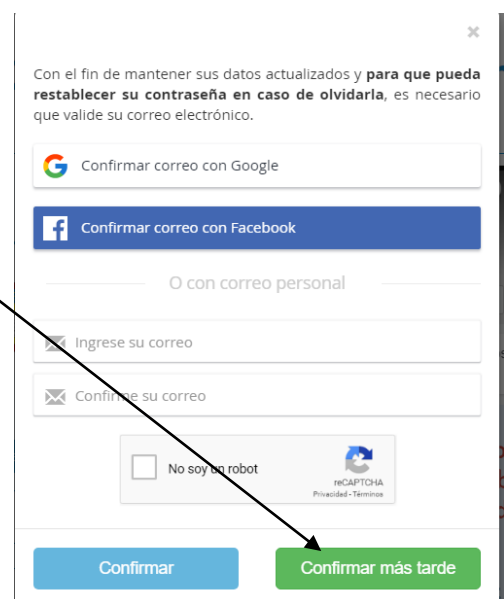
×

Con el fin de mantener sus datos actualizados y **para que pueda restablecer su contraseña en caso de olvidarla**, es necesario que valide su correo electrónico.

Confirmar correo con Google

Confirmar correo con Facebook

O con correo personal

Ingrese su correo

Confirme su correo

No soy un robot

reCAPTCHA
Privacidad - Términos

Confirmar

Confirmar más tarde